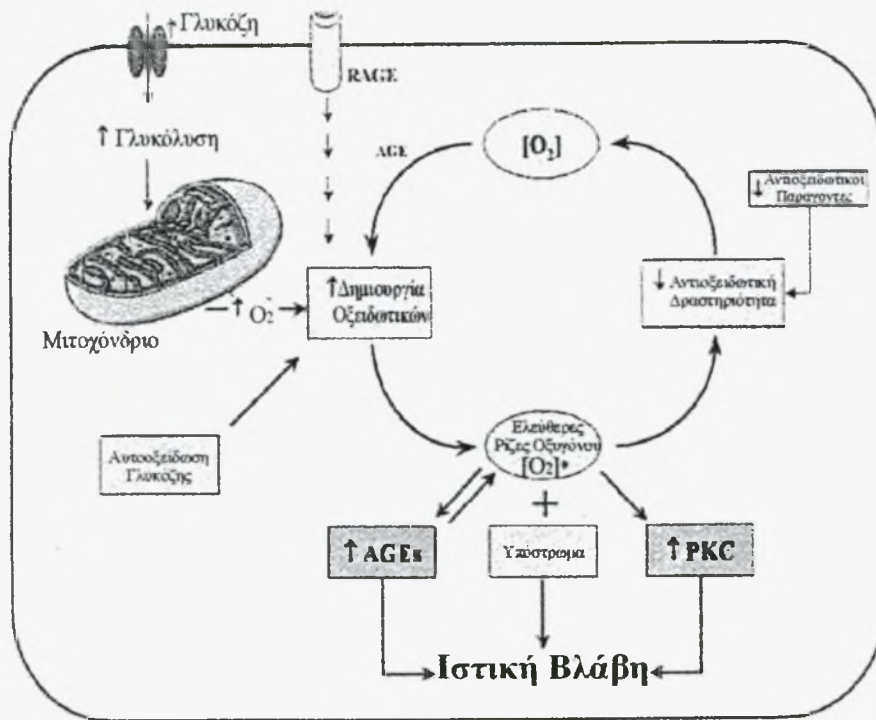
↑Γλυκόζη

RAGE

↑ Γλυκόλυση

AGE

$[O_2]$

↓ Αντιοξειδωτικοί Παράγοντες

↑Δημιουργία Οξειδωτικών

↓ Αντιοξειδωτική Δραστηριότητα

↑ $O_2^-$

Μιτοχόνδριο

Αυτοοξείδωση Γλυκόζης

Ελεύθερες Ρίζες Οξυγόνου $[O_2]$*

+

↑AGEs

Υπόστρωμα

↑PKC

Ιστική Βλάβη